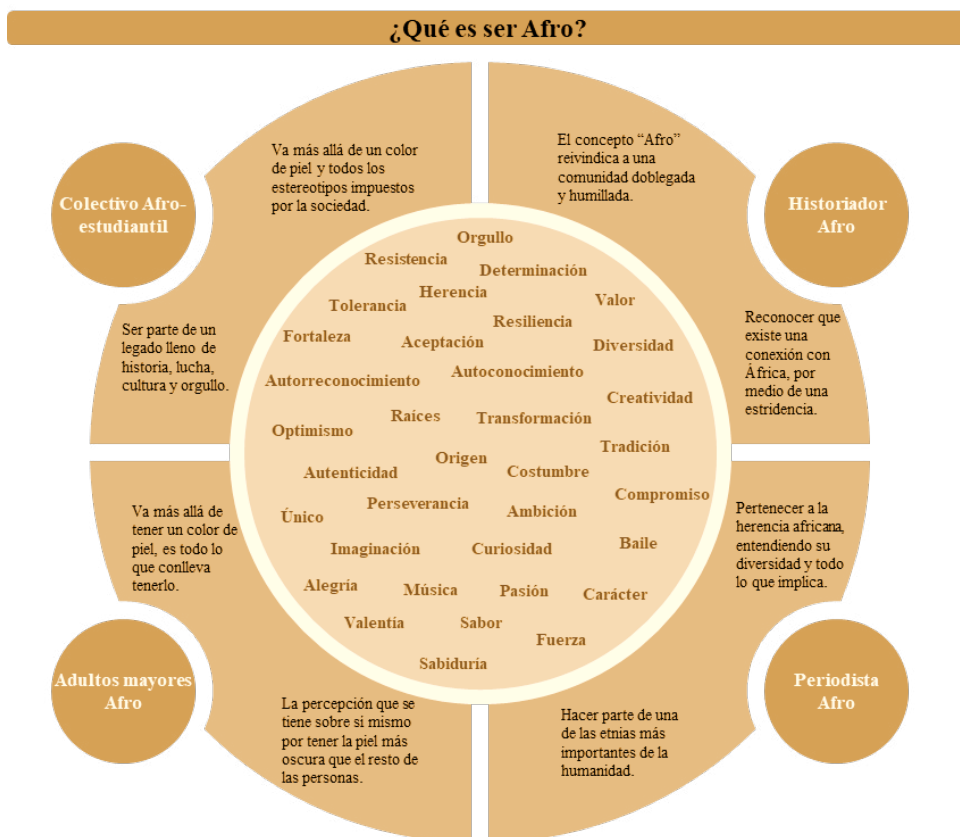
¿Qué es ser Afro?

Colectivo Afro-estudiantil

Va más allá de un color de piel y todos los estereotipos impuestos por la sociedad.

Ser parte de un legado lleno de historia, lucha, cultura y orgullo.

Historiador Afro

El concepto "Afro" reivindica a una comunidad doblegada y humillada.

Reconocer que existe una conexión con África, por medio de una estridencia.

Adultos mayores Afro

Va más allá de tener un color de piel, es todo lo que conlleva tenerlo.

La percepción que se tiene sobre si mismo por tener la piel más oscura que el resto de las personas.

Periodista Afro

Pertenecer a la herencia africana, entendiendo su diversidad y todo lo que implica.

Hacer parte de una de las etnias más importantes de la humanidad.

Orgullo
Resistencia
Determinación
Herencia
Tolerancia
Valor
Resiliencia
Fortaleza
Aceptación
Diversidad
Autoconocimiento
Autorreconocimiento
Creatividad
Raíces
Transformación
Optimismo
Tradición
Origen
Autenticidad
Costumbre
Compromiso
Perseverancia
Ambición
Único
Baile
Imaginación
Curiosidad
Alegría
Música
Pasión
Carácter
Valentía
Sabor
Fuerza
Sabiduría